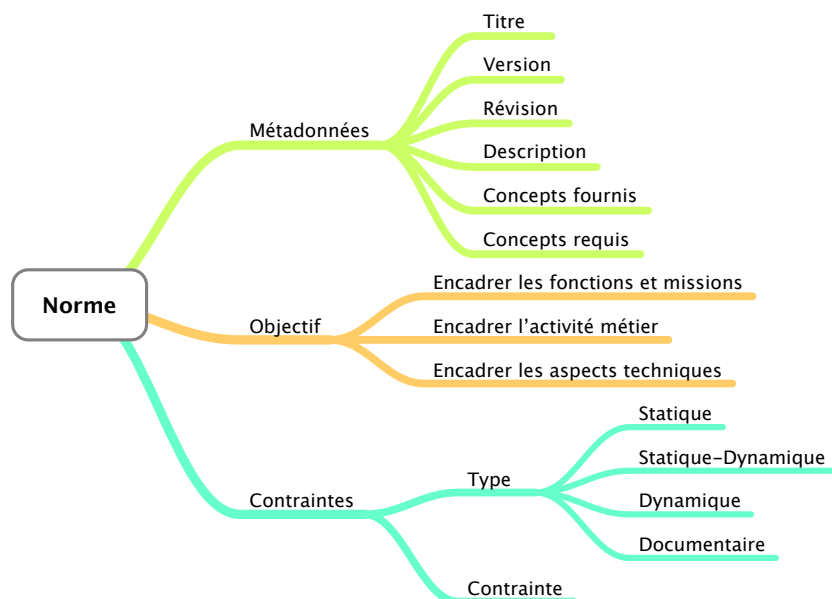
Norme

Métadonnées
Titre
Version
Révision
Description
Concepts fournis
Concepts requis

Objectif
Encadrer les fonctions et missions
Encadrer l'activité métier
Encadrer les aspects techniques

Contraintes
Type
Statique
Statique-Dynamique
Dynamique
Documentaire
Contrainte